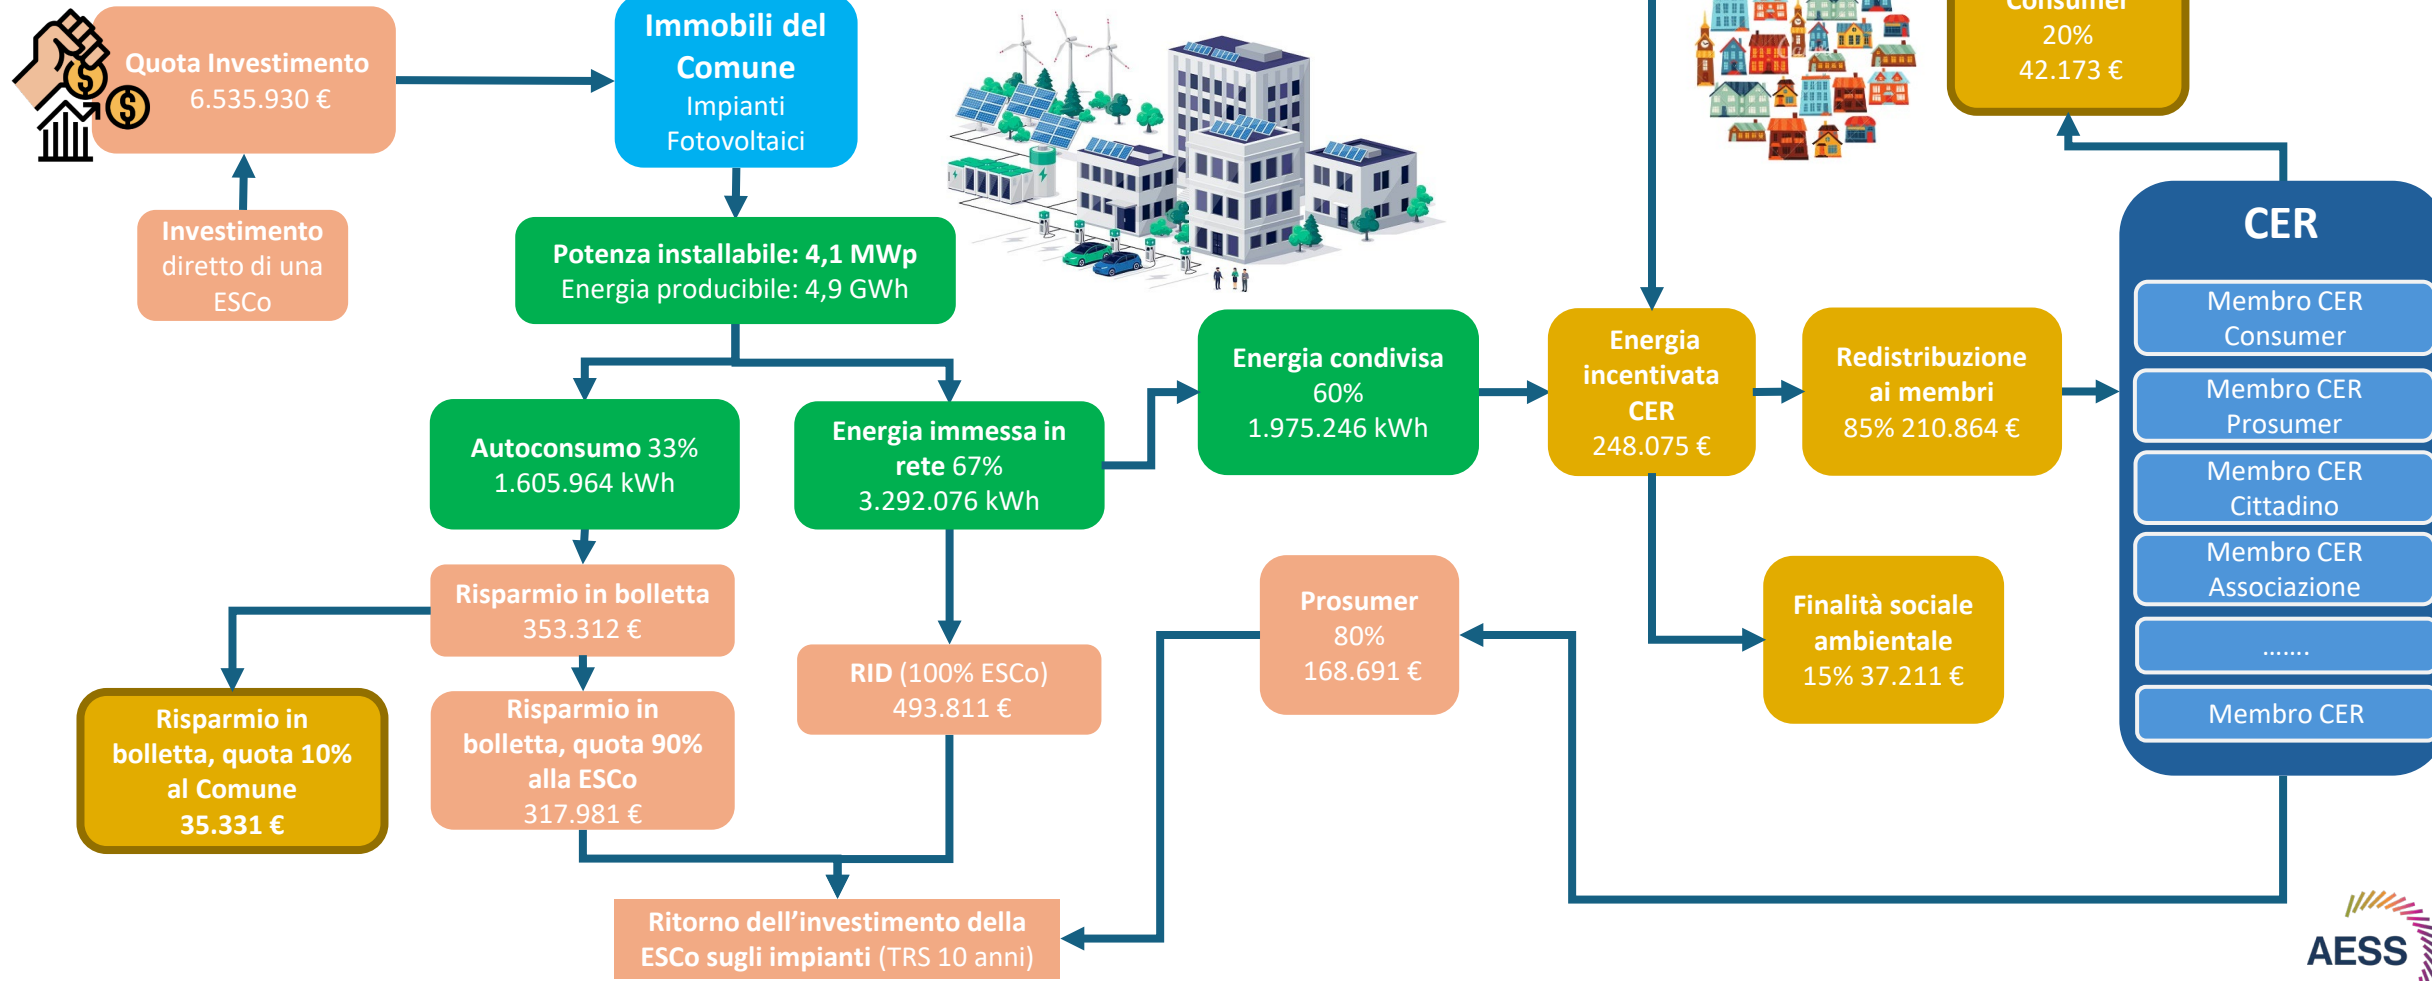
Quota Investimento
6.535.930 €

Investimento diretto di una ESCo

Immobili del Comune
Impianti Fotovoltaici

Potenza installabile: 4,1 MWp
Energia producibile: 4,9 GWh

Autoconsumo 33%
1.605.964 kWh

Energia immessa in rete 67%
3.292.076 kWh

Risparmio in bolletta
353.312 €

Risparmio in bolletta, quota 10% al Comune
35.331 €

Risparmio in bolletta, quota 90% alla ESCo
317.981 €

RID (100% ESCo)
493.811 €

Ritorno dell'investimento della ESCo sugli impianti (TRS 10 anni)

Energia condivisa
60%
1.975.246 kWh

Energia incentivata CER
248.075 €

Redistribuzione ai membri
85% 210.864 €

Finalità sociale ambientale
15% 37.211 €

Prosumer
80%
168.691 €

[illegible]Consumer
20%
42.173 €

CER
Membro CER Consumer
Membro CER Prosumer
Membro CER Cittadino
Membro CER Associazione
.......
Membro CER

AESS